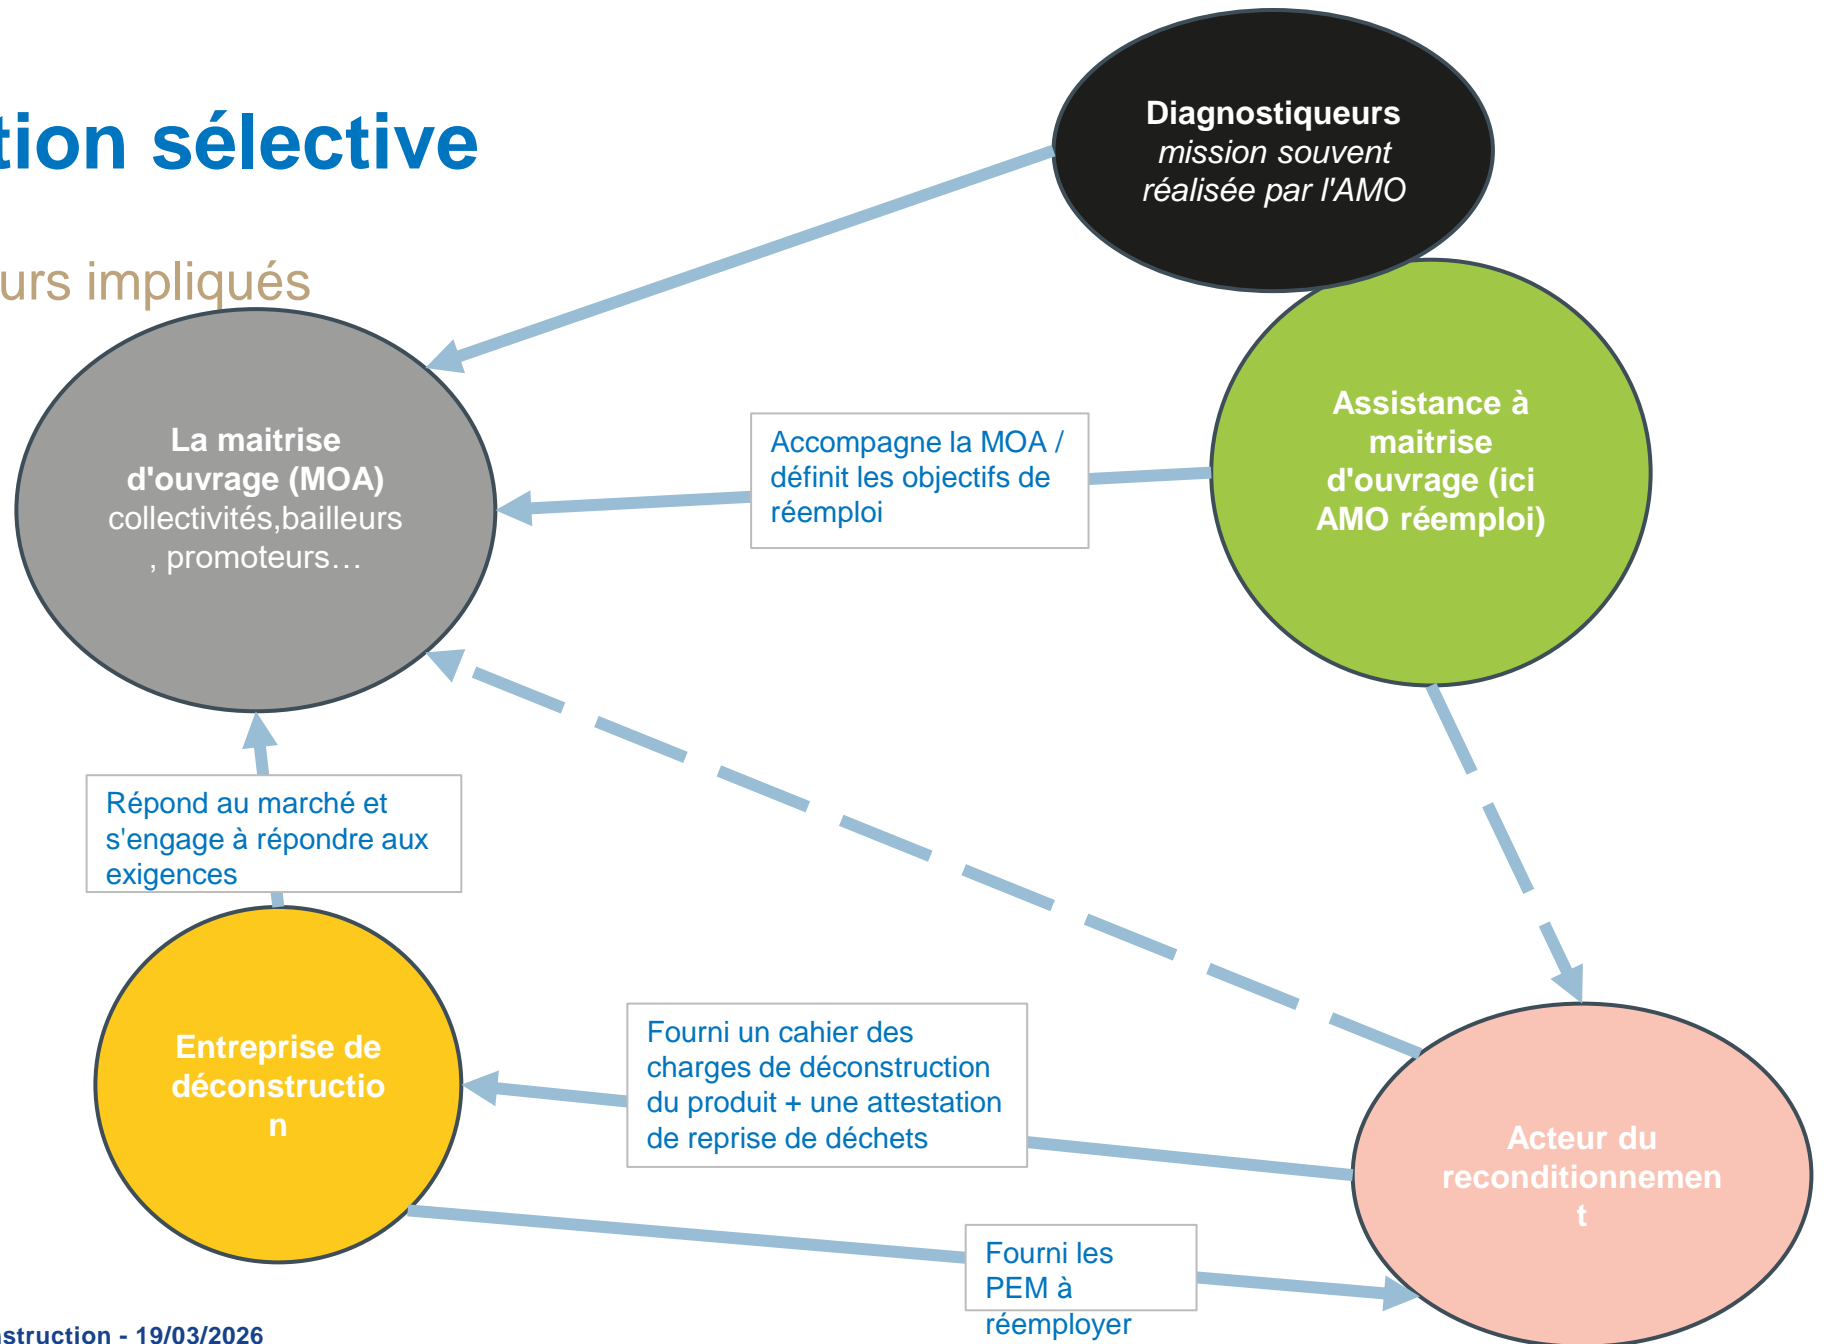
tion sélective

urs impliqués

Diagnostiqueurs
*mission souvent réalisée par l'AMO*

La maitrise d'ouvrage (MOA)
collectivités,bailleurs, promoteurs…

Accompagne la MOA / définit les objectifs de réemploi

Assistance à maitrise d'ouvrage (ici AMO réemploi)

Répond au marché et s'engage à répondre aux exigences

Entreprise de déconstructio
n

Fourni un cahier des charges de déconstruction du produit + une attestation de reprise de déchets

Acteur du reconditionnemen
t

Fourni les PEM à réemployer

nstruction - 19/03/2026